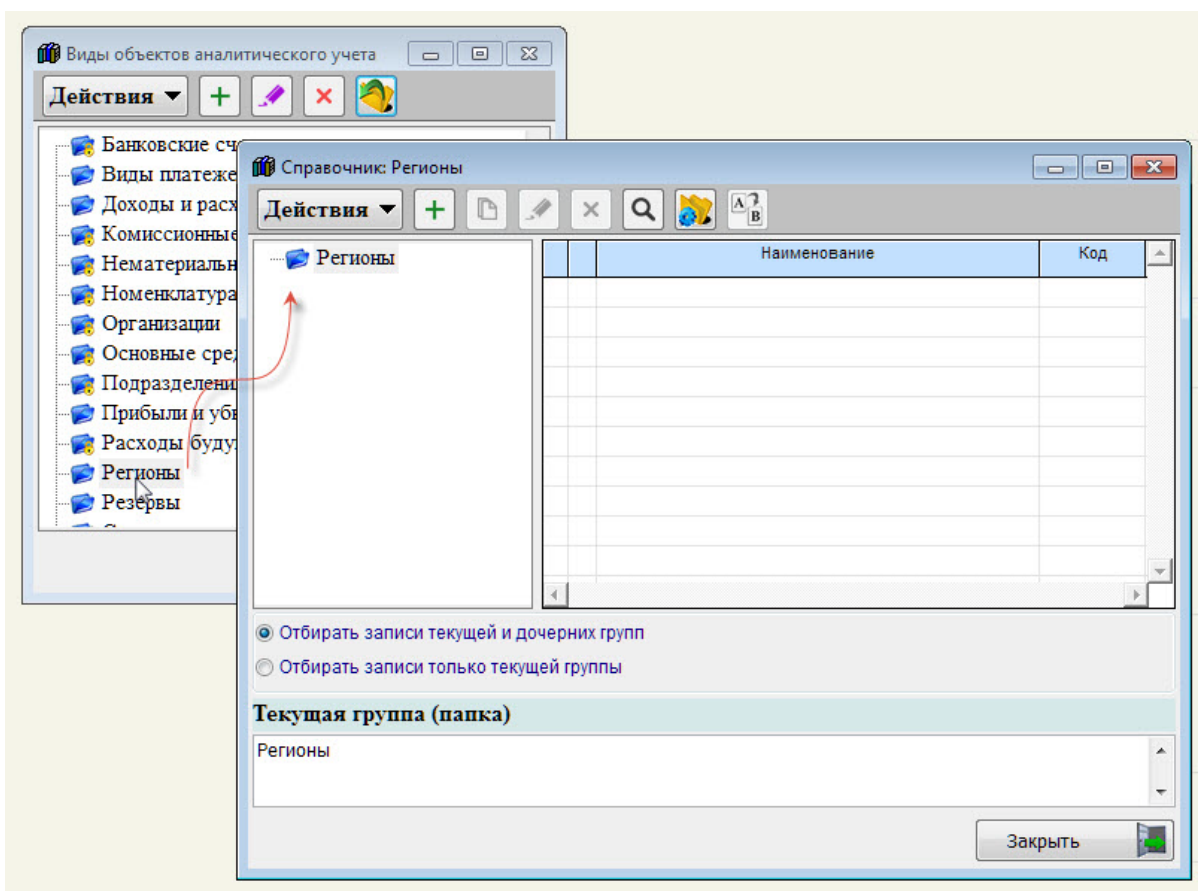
Виды объектов аналитического учета

Действия

Банковские сч
Виды платеже
Доходы и расх
Комиссионные
Нематериальн
Номенклатура
Организации
Основные сред
Подразделени
Прибыли и убы
Расходы буду
Регионы
Резервы

Справочник: Регионы

Действия

Регионы

| | | Наименование | Код |
|---|---|---|---|

Отбирать записи текущей и дочерних групп
Отбирать записи только текущей группы

Текущая группа (папка)

Регионы

Закрыть